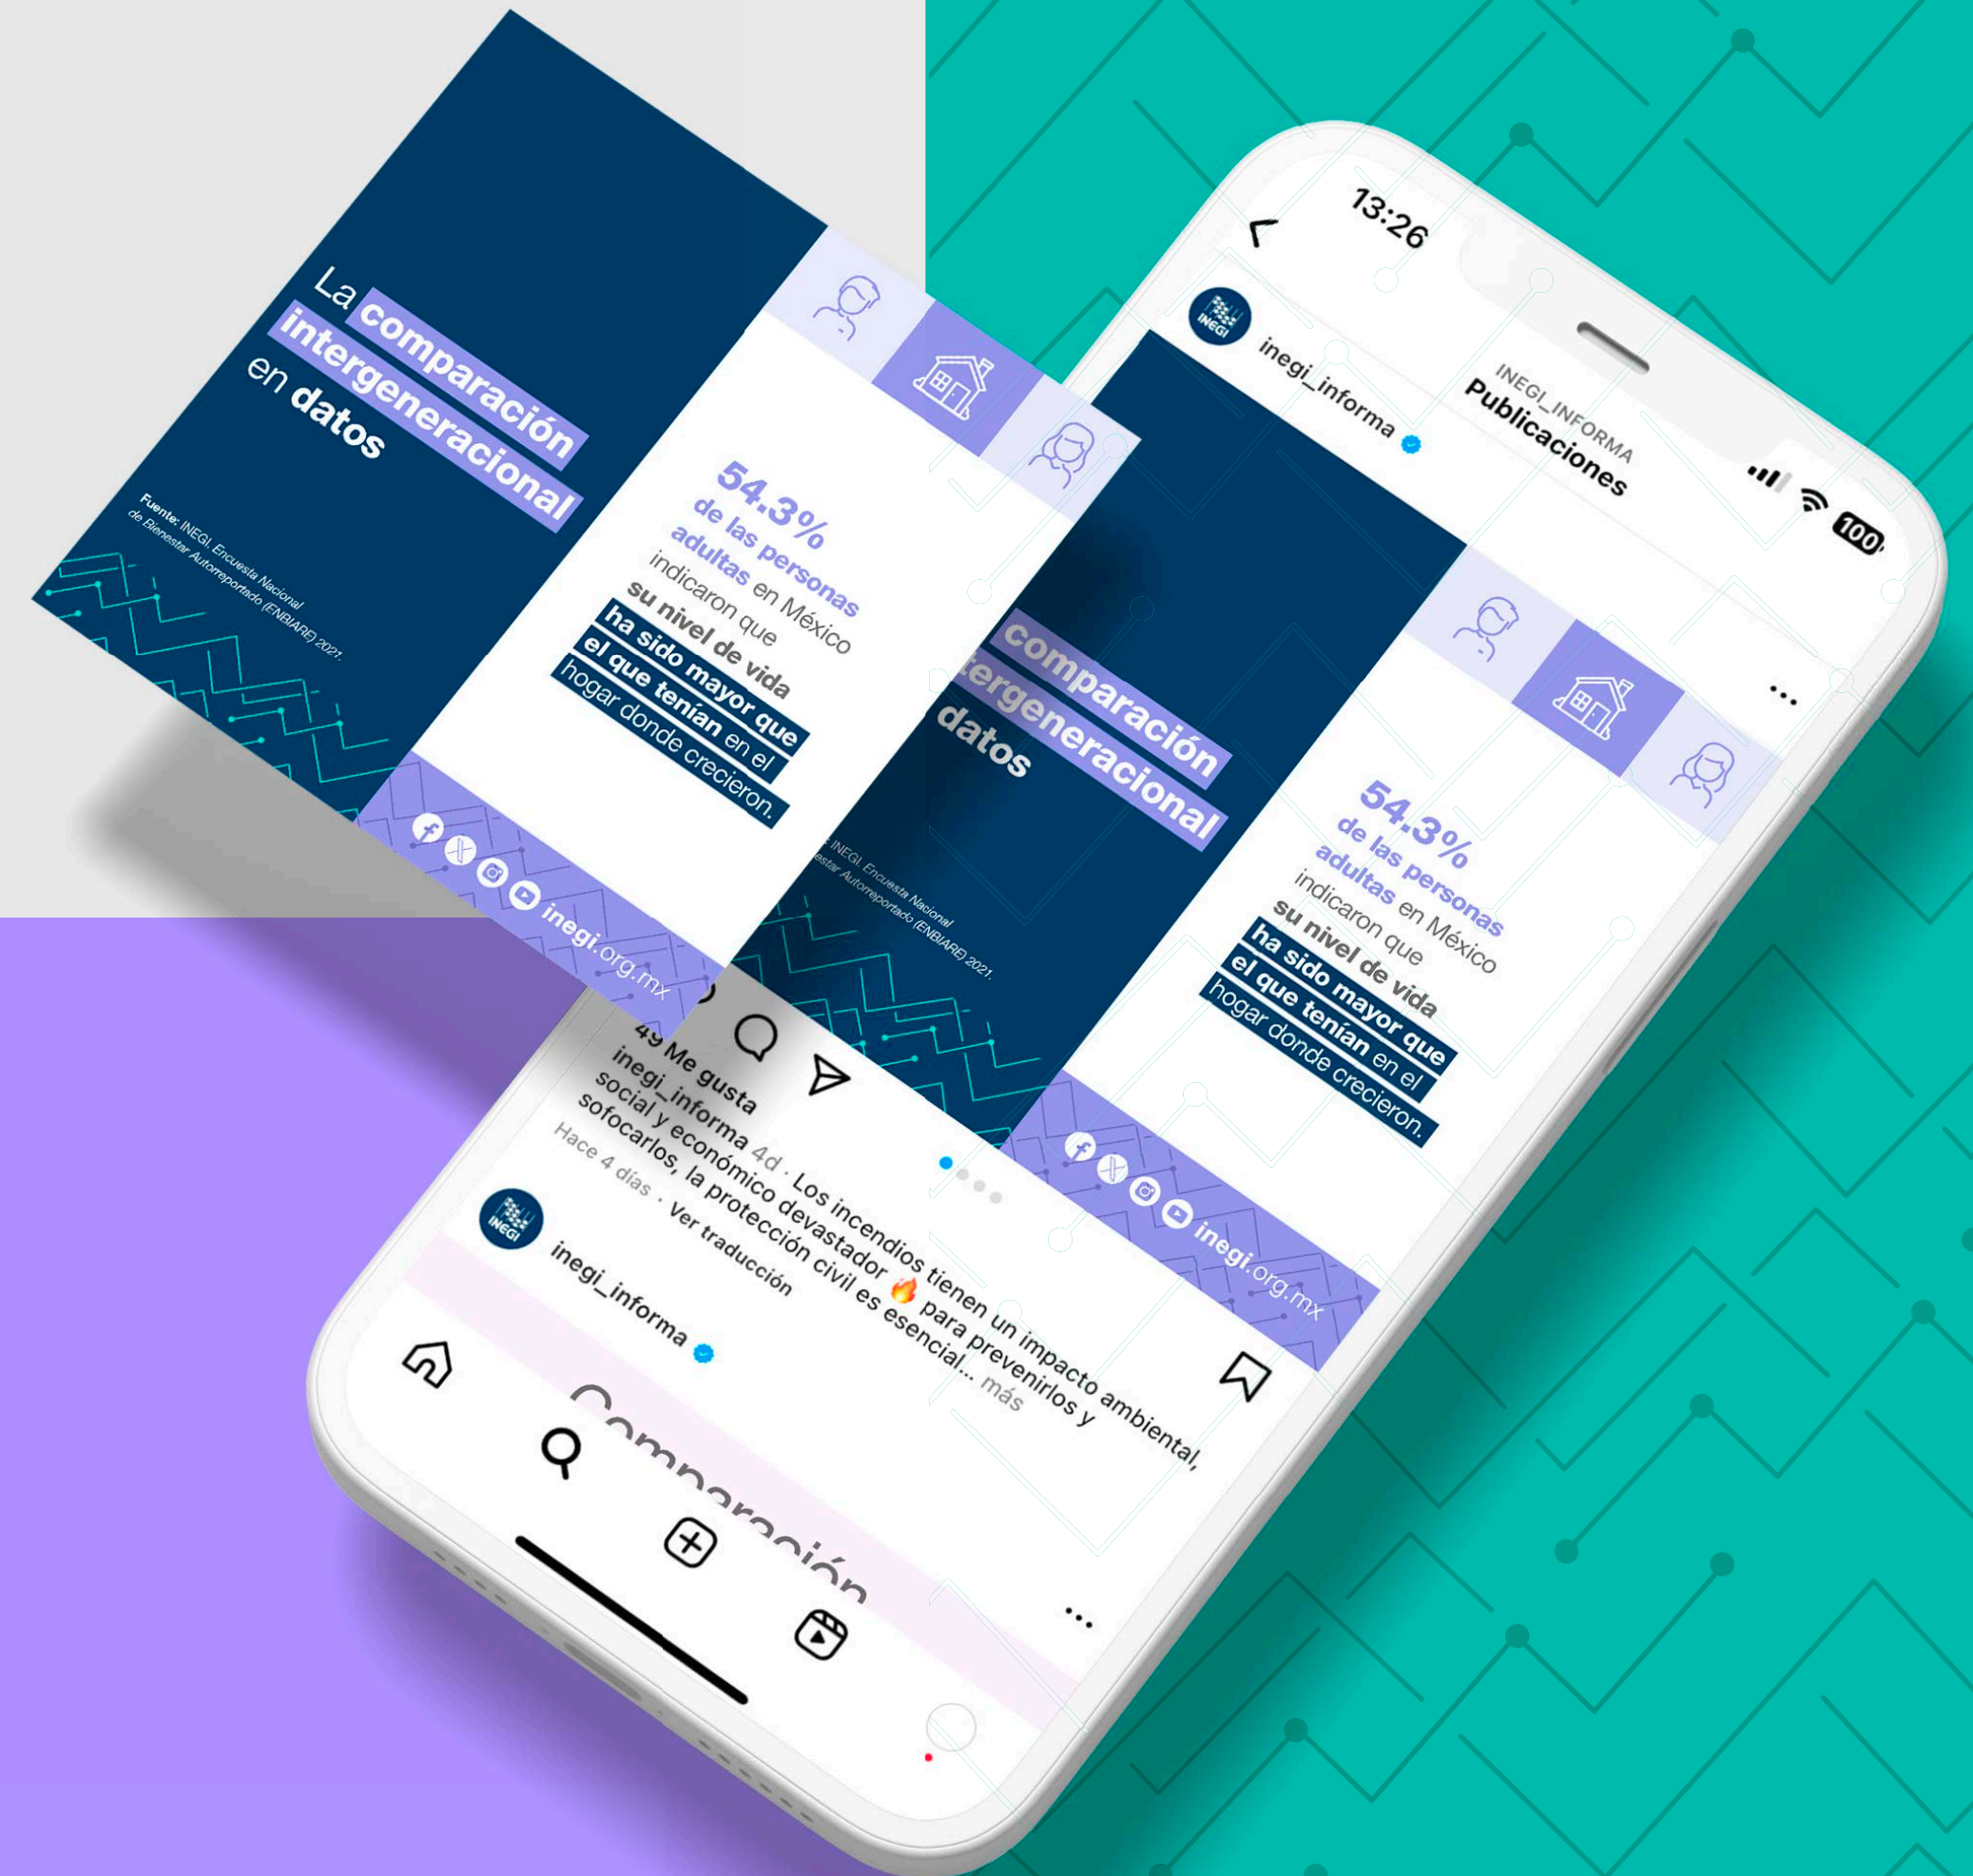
La comparación intergeneracional en datos

Fuente: INEGI. Encuesta Nacional de Bienestar Autorreportado (ENBIARE) 2021.

54.3% de las personas adultas en México indicaron que su nivel de vida ha sido mayor que el que tenían en el hogar donde crecieron.

inegi.org.mx

13:26

100

INEGI_INFORMA
Publicaciones

inegi_informa

comparación
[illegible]ergeneracional
datos

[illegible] INEGI. Encuesta Nacional
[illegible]estar Autorreportado (ENBIARE) 2021.

54.3% de las personas adultas en México indicaron que su nivel de vida ha sido mayor que el que tenían en el hogar donde crecieron.

inegi.org.mx

49 Me gusta
inegi_informa 4d · Los incendios tienen un impacto ambiental, social y económico devastador 🔥 para prevenirlos y sofocarlos, la protección civil es esencial... más
Hace 4 días · Ver traducción

inegi_informa

Comparación